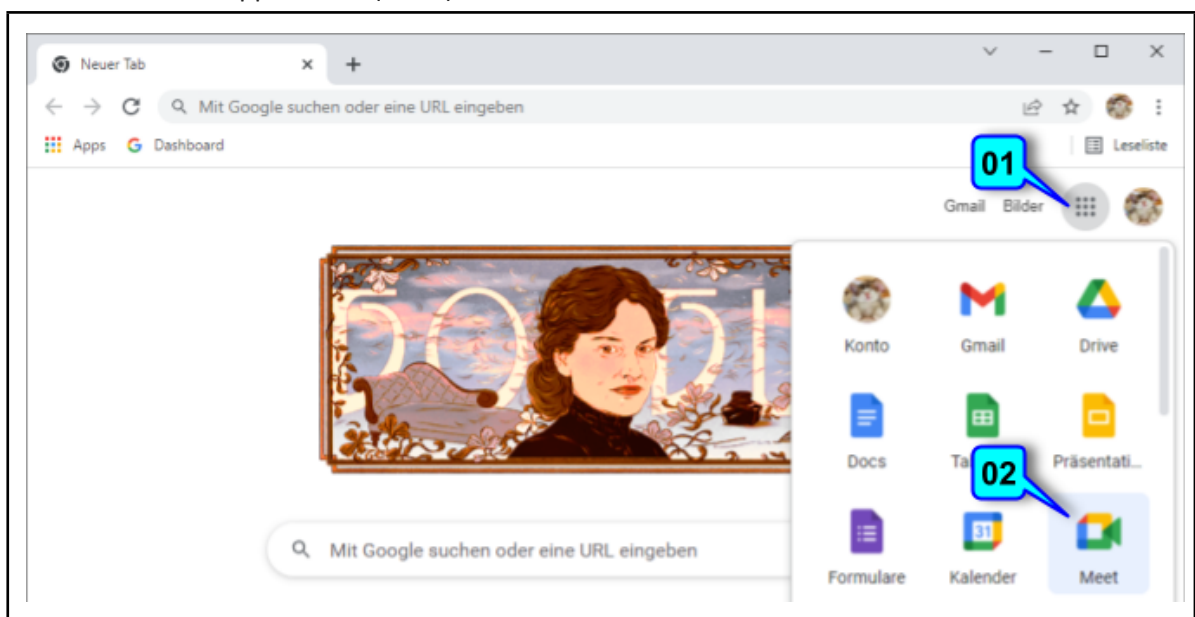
Neuer Tab

Mit Google suchen oder eine URL eingeben

Apps Dashboard

Leseliste

01

Gmail Bilder

Konto Gmail Drive

Docs Ta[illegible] Präsentati...

02

Formulare Kalender Meet

Mit Google suchen oder eine URL eingeben